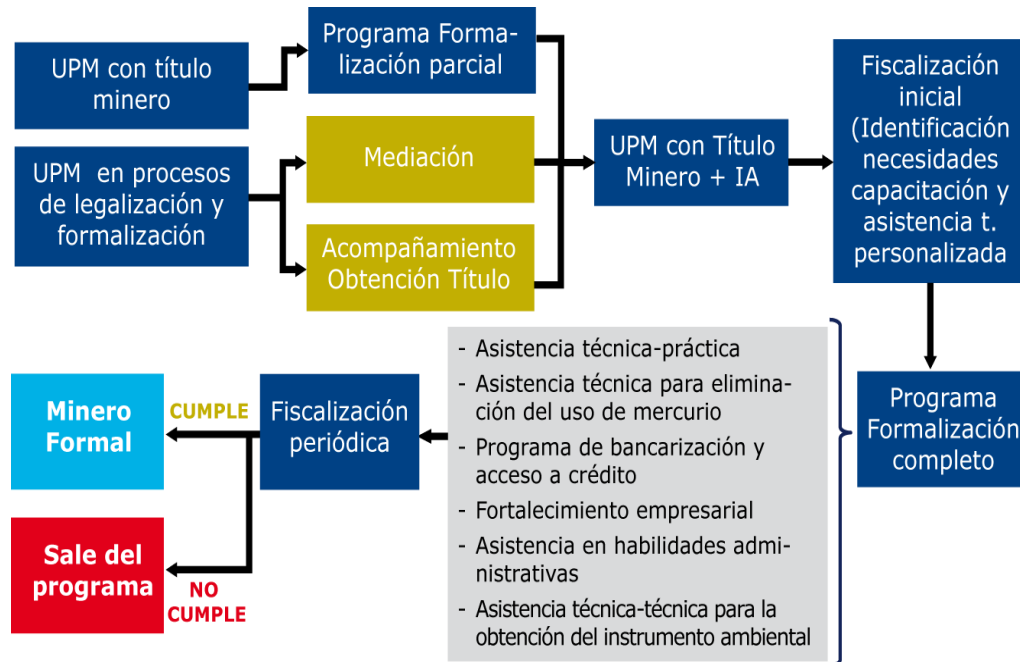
UPM con título minero

Programa Formalización parcial

UPM en procesos de legalización y formalización

Mediación

Acompañamiento Obtención Título

UPM con Título Minero + IA

Fiscalización inicial (Identificación necesidades capacitación y asistencia t. personalizada

Programa Formalización completo

- Asistencia técnica-práctica
- Asistencia técnica para eliminación del uso de mercurio
- Programa de bancarización y acceso a crédito
- Fortalecimiento empresarial
- Asistencia en habilidades administrativas
- Asistencia técnica-técnica para la obtención del instrumento ambiental

Fiscalización periódica

CUMPLE

Minero Formal

NO CUMPLE

Sale del programa